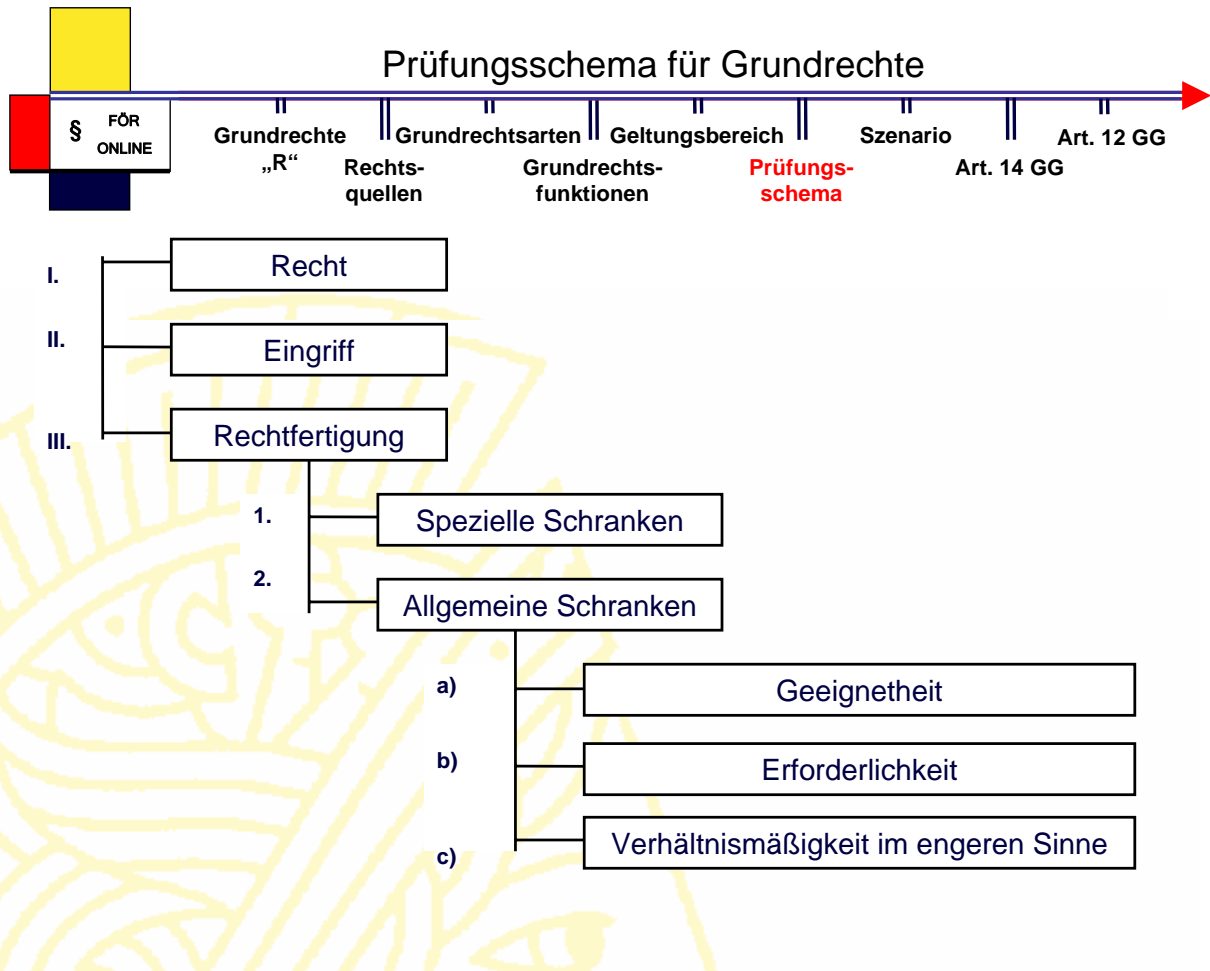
§ FÖR ONLINE

Prüfungsschema für Grundrechte

Grundrechte „R“
Rechtsquellen
Grundrechtsarten
Grundrechtsfunktionen
Geltungsbereich
Prüfungsschema
Szenario
Art. 14 GG
Art. 12 GG

I. Recht

II. Eingriff

III. Rechtfertigung

1. Spezielle Schranken

2. Allgemeine Schranken

a) Geeignetheit

b) Erforderlichkeit

c) Verhältnismäßigkeit im engeren Sinne